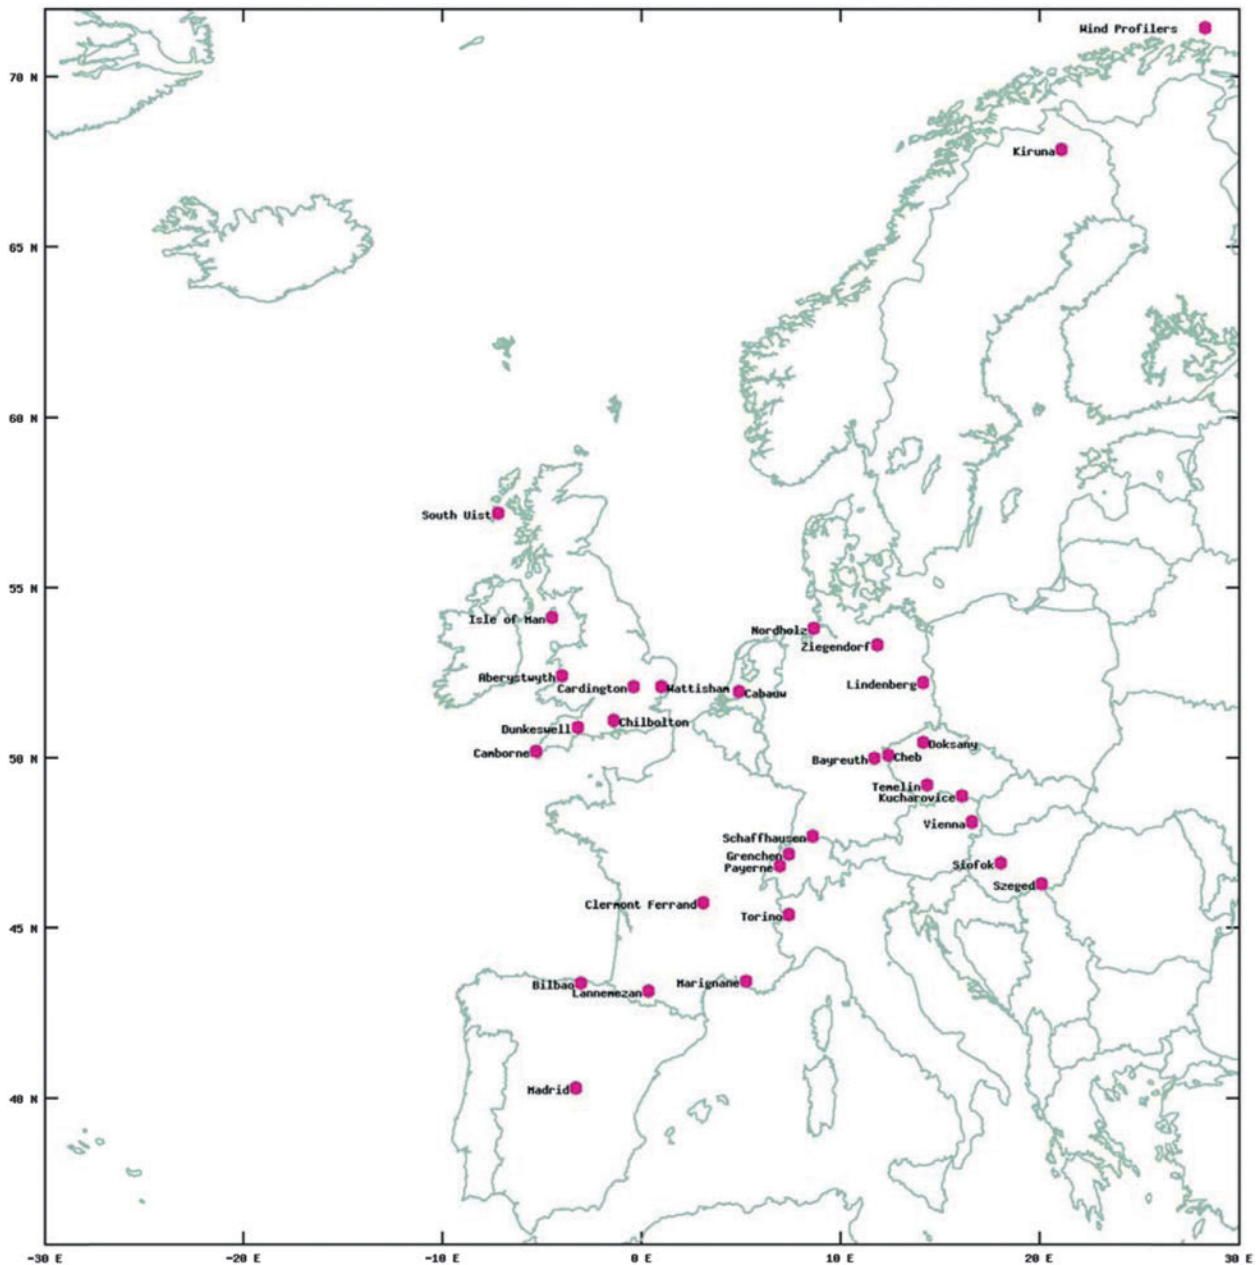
Wind Profilers

70 N
65 N
60 N
55 N
50 N
45 N
40 N

Kiruna
South Uist
Isle of Man
Nordholz
Ziegendorf
Aberystwyth
Cardington
Wattisham
Cabauw
Lindenberg
Dunkeswell
Chilbolton
Camborne
Doksany
Bayreuth
Cheb
Temelin
Kucharovice
Vienna
Schaffhausen
Grenchen
Payerne
Siofok
Szeged
Clermont Ferrand
Torino
Bilbao
Lannemezan
Marignane
Madrid

-30 E
-20 E
-10 E
0 E
10 E
20 E
30 E